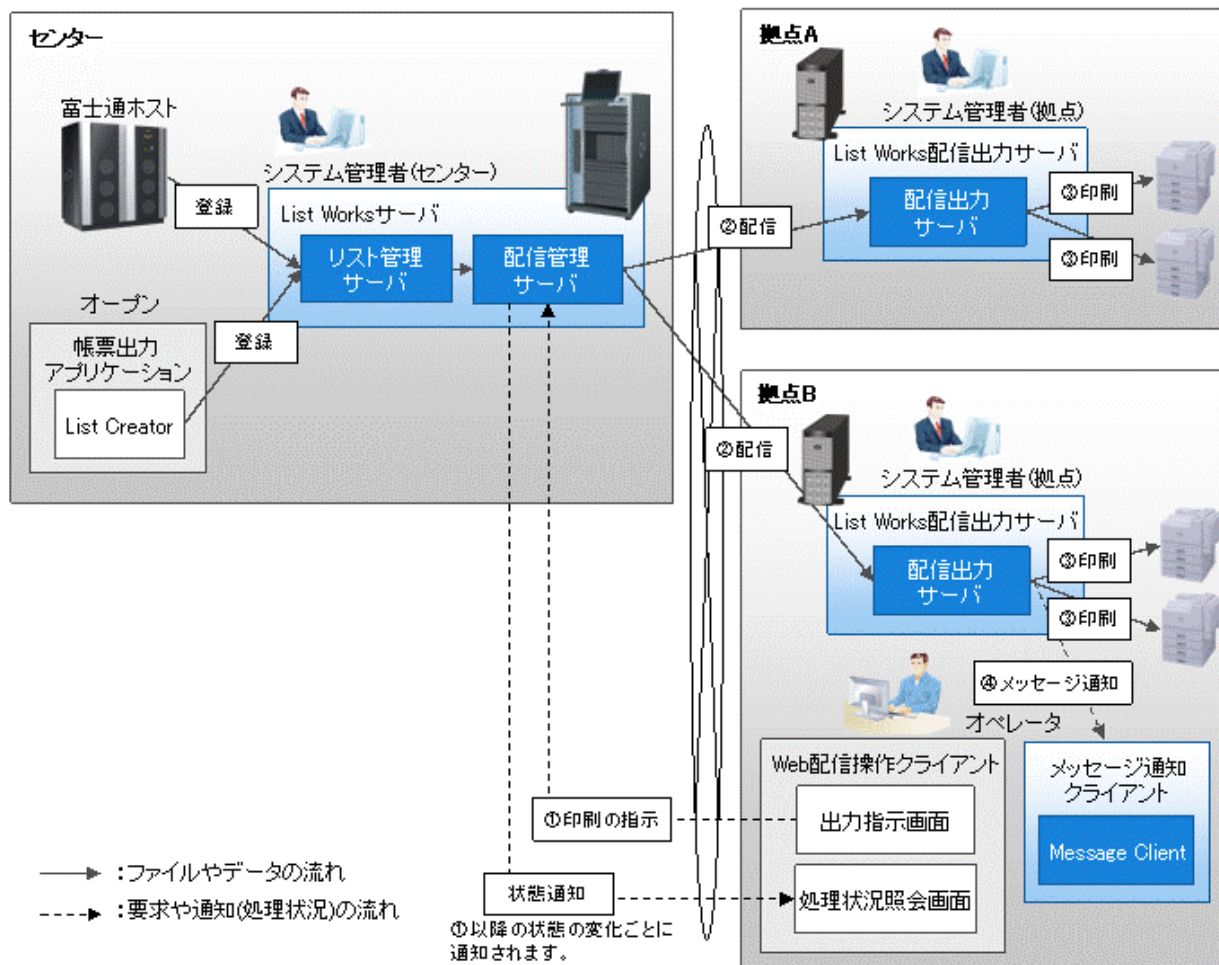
センター

富士通ホスト

登録

システム管理者(センター)

List Worksサーバ

リスト管理サーバ

配信管理サーバ

オープン

登録

帳票出力アプリケーション

List Creator

拠点A

システム管理者(拠点)

List Works配信出力サーバ

配信出力サーバ

②配信

③印刷

③印刷

拠点B

②配信

システム管理者(拠点)

List Works配信出力サーバ

配信出力サーバ

③印刷

③印刷

④メッセージ通知

オペレータ

Web配信操作クライアント

出力指示画面

処理状況照会画面

メッセージ通知クライアント

Message Client

①印刷の指示

状態通知

①以降の状態の変化ごとに通知されます。

:ファイルやデータの流れ

:要求や通知(処理状況)の流れ